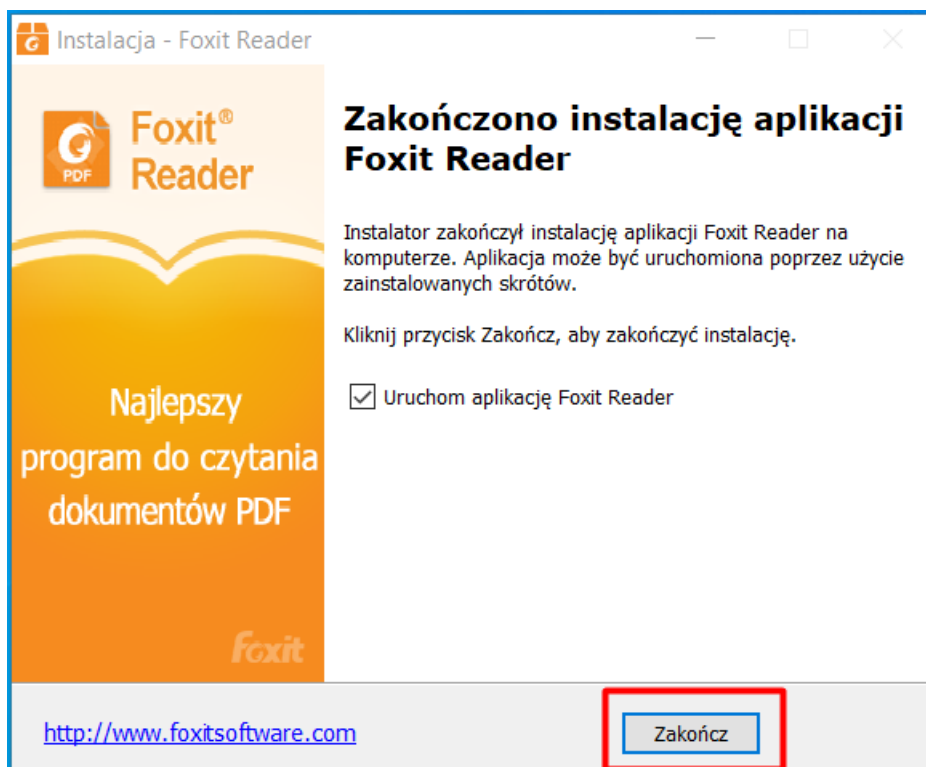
Instalacja - Foxit Reader

PDF

Foxit® Reader

Najlepszy program do czytania dokumentów PDF

Foxit

Zakończono instalację aplikacji Foxit Reader

Instalator zakończył instalację aplikacji Foxit Reader na komputerze. Aplikacja może być uruchomiona poprzez użycie zainstalowanych skrótów.

Kliknij przycisk Zakończ, aby zakończyć instalację.

Uruchom aplikację Foxit Reader

http://www.foxitsoftware.com

Zakończ